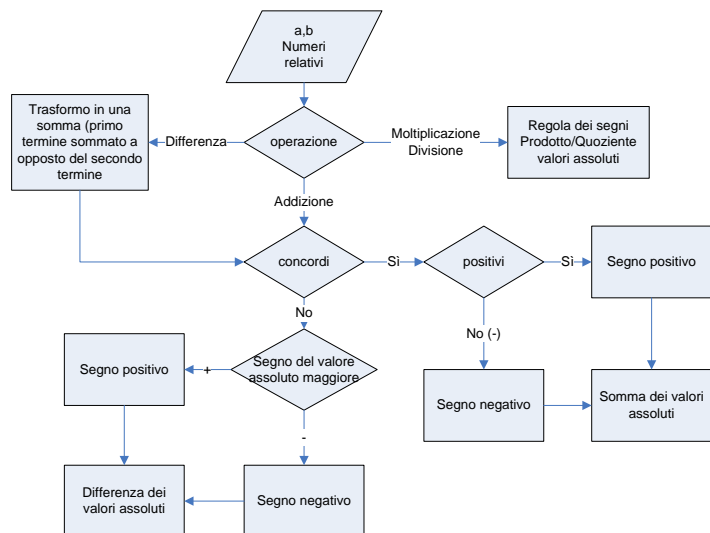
a,b
Numeri
relativi

Trasformo in una somma (primo termine sommato a opposto del secondo termine

Differenza

operazione

Moltiplicazione
Divisione

Regola dei segni
Prodotto/Quoziente
valori assoluti

Addizione

concordi

Sì

positivi

Sì

Segno positivo

No

No (-)

Segno positivo

+

Segno del valore assoluto maggiore

Segno negativo

Somma dei valori assoluti

-

Differenza dei valori assoluti

Segno negativo